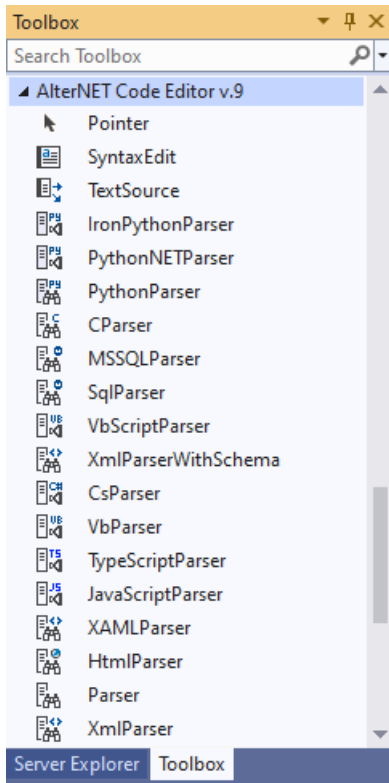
Toolbox

Search Toolbox

◢ AlterNET Code Editor v.9

Pointer

SyntaxEdit

TextSource

IronPythonParser

PythonNETParser

PythonParser

CParser

MSSQLParser

SqlParser

VbScriptParser

XmlParserWithSchema

CsParser

VbParser

TypeScriptParser

JavaScriptParser

XAMLParser

HtmlParser

Parser

XmlParser

Server Explorer | Toolbox